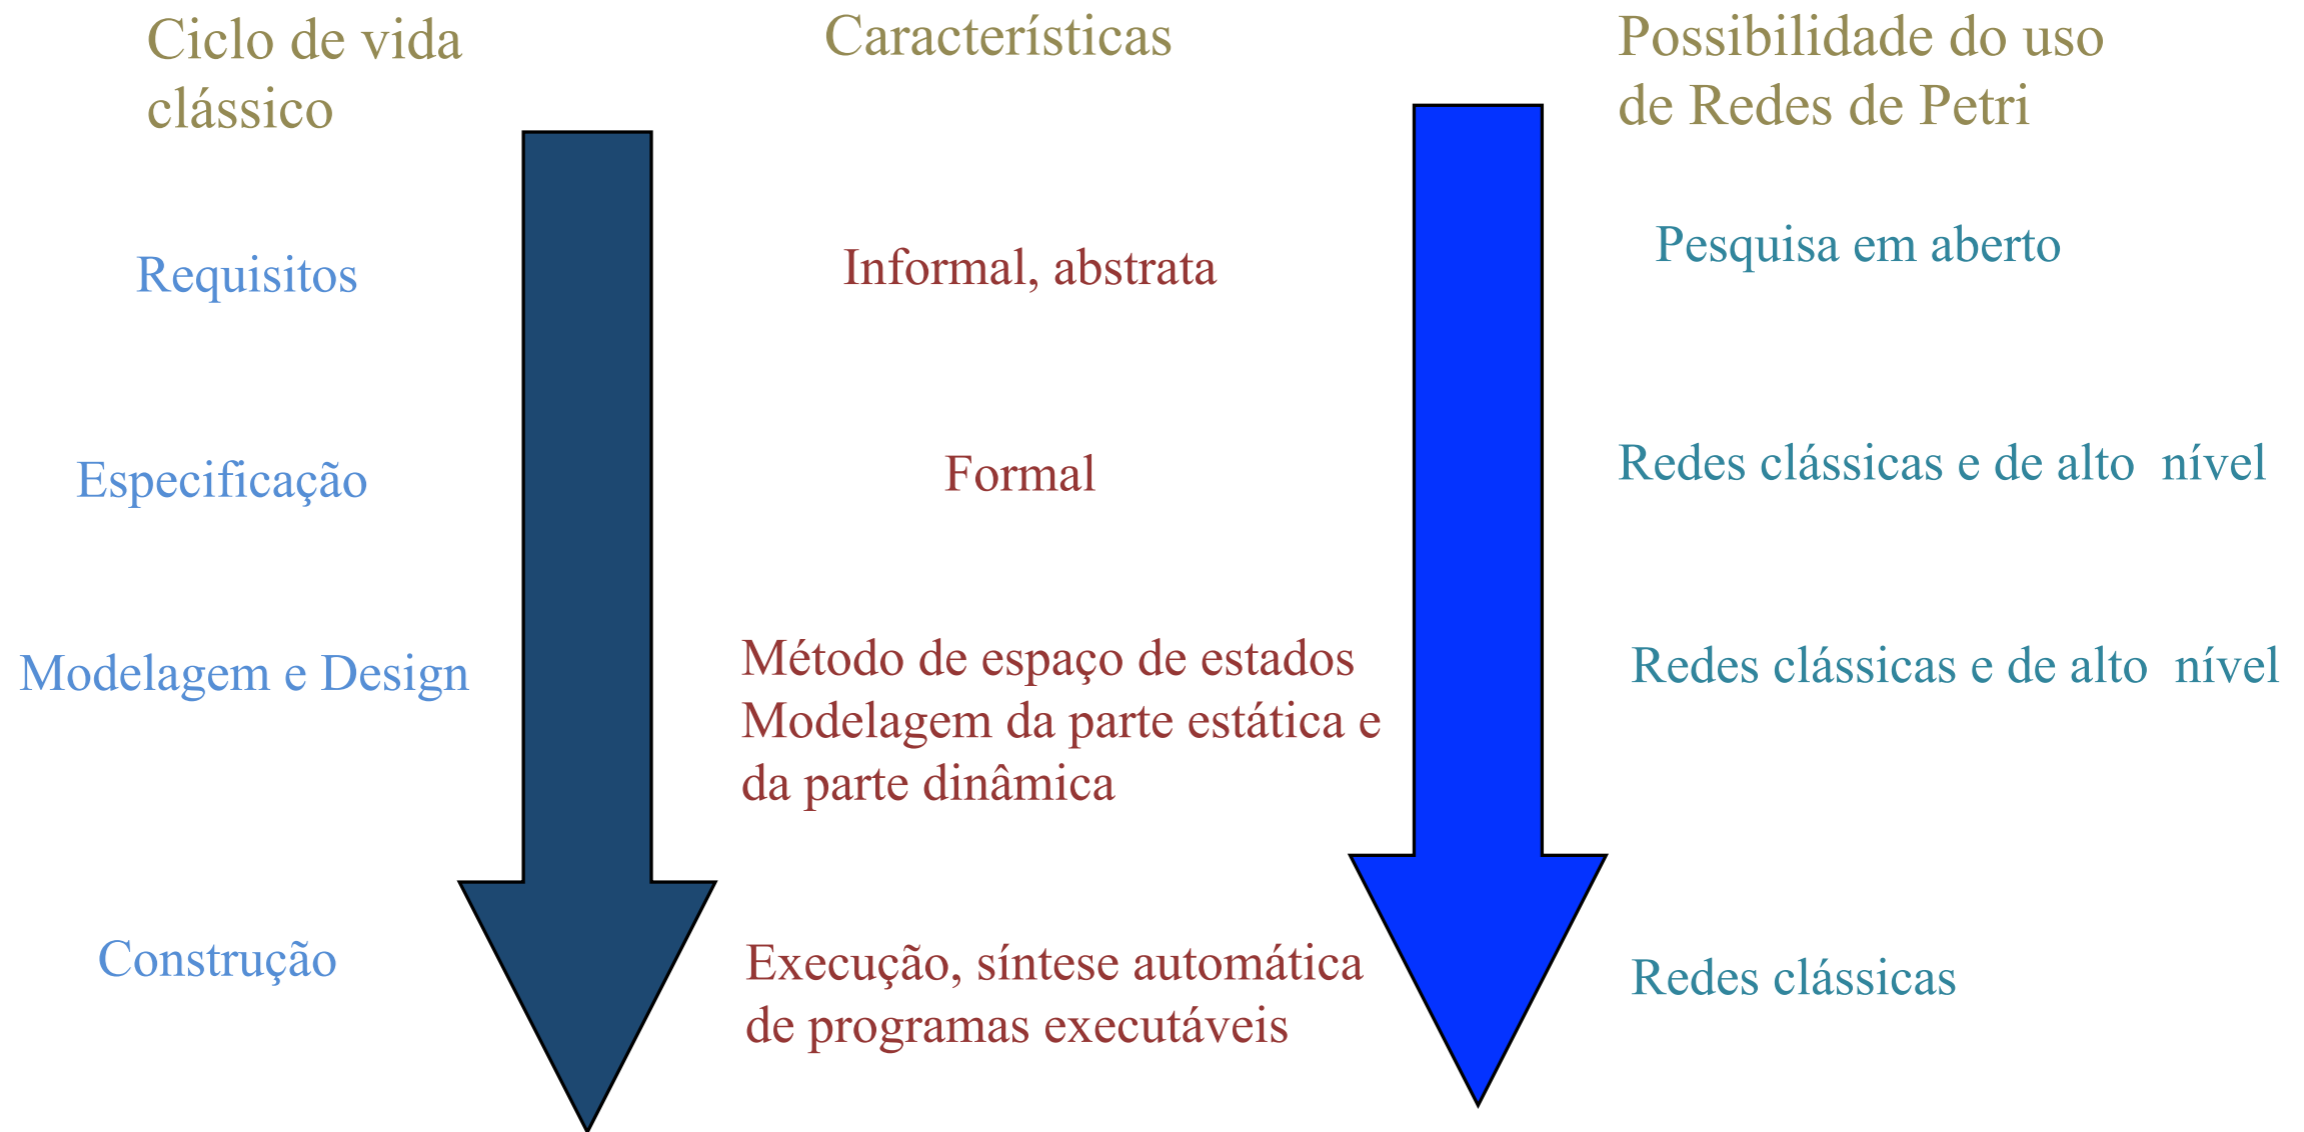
Ciclo de vida clássico

Características

Possibilidade do uso de Redes de Petri

Requisitos

Informal, abstrata

Pesquisa em aberto

Especificação

Formal

Redes clássicas e de alto nível

Modelagem e Design

Método de espaço de estados
Modelagem da parte estática e da parte dinâmica

Redes clássicas e de alto nível

Construção

Execução, síntese automática de programas executáveis

Redes clássicas